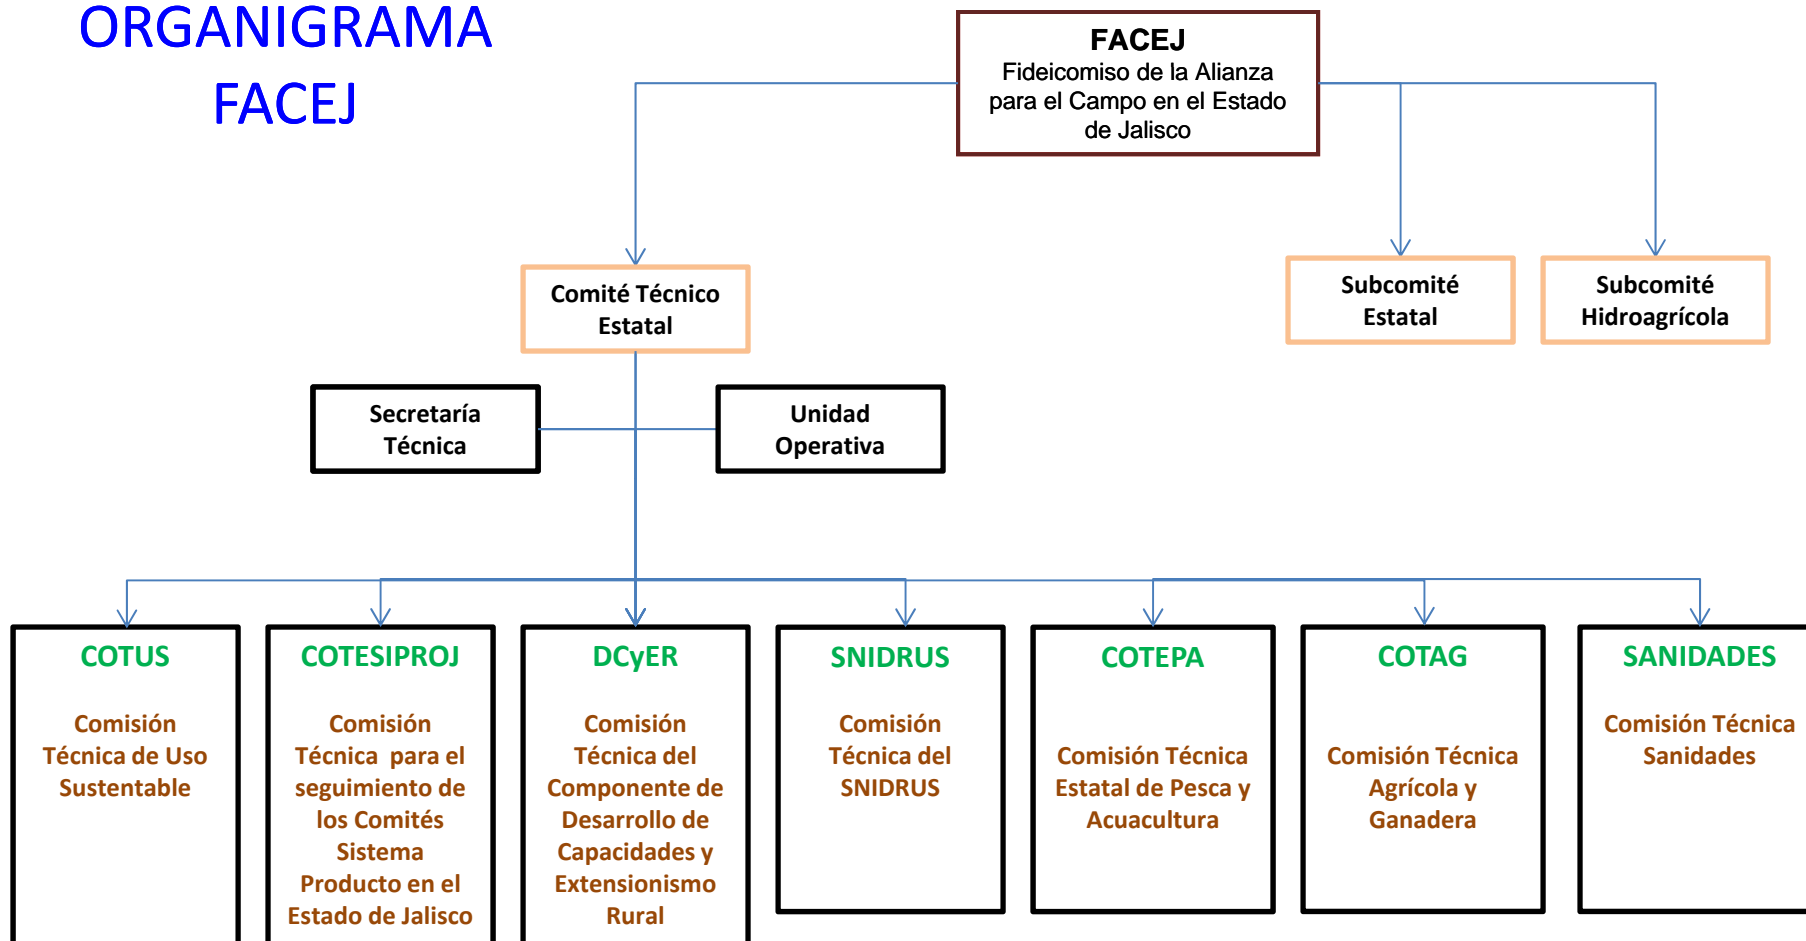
ORGANIGRAMA FACEJ

FACEJ
Fideicomiso de la Alianza para el Campo en el Estado de Jalisco

Comité Técnico Estatal

Subcomité Estatal

Subcomité Hidroagrícola

Secretaría Técnica

Unidad Operativa

COTUS
Comisión Técnica de Uso Sustentable

COTESIPROJ
Comisión Técnica para el seguimiento de los Comités Sistema Producto en el Estado de Jalisco

DCyER
Comisión Técnica del Componente de Desarrollo de Capacidades y Extensionismo Rural

SNIDRUS
Comisión Técnica del SNIDRUS

COTEPA
Comisión Técnica Estatal de Pesca y Acuacultura

COTAG
Comisión Técnica Agrícola y Ganadera

SANIDADES
Comisión Técnica Sanidades